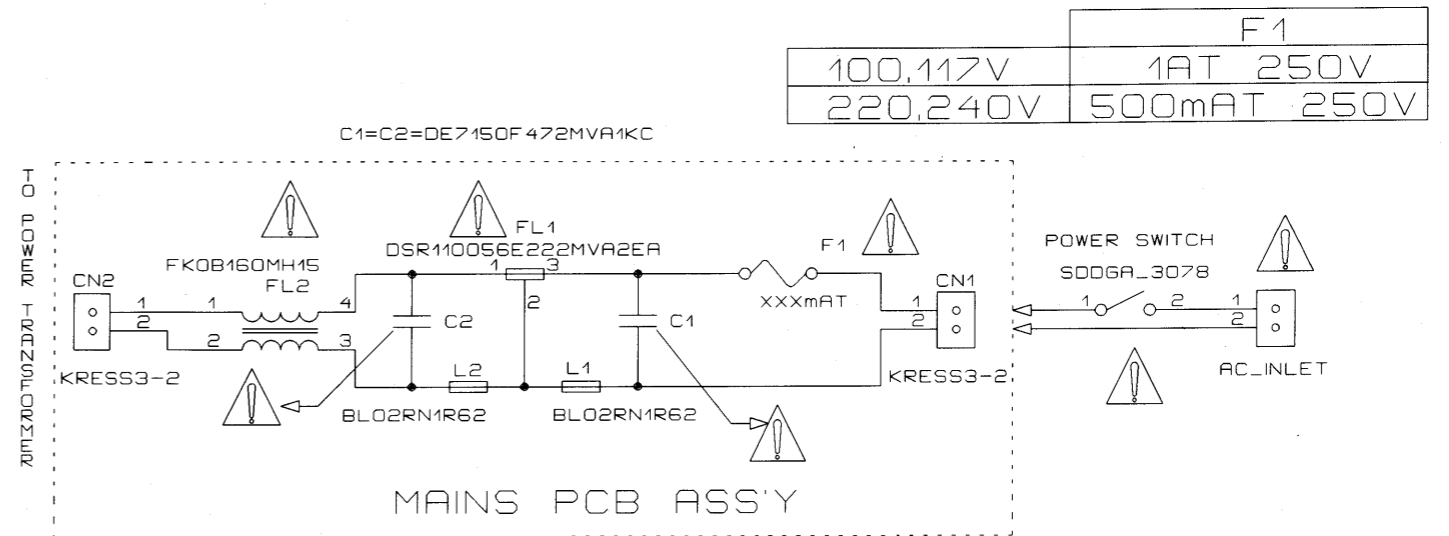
| | F1 |
|---|---|
| 100,117V | 1AT 250V |
| 220,240V | 500mAT 250V |

C1=C2=DE7150F472MVA1KC

TO POWER TRANSFORMER

FK0B160MH15
FL2

FL1
DSR110056E222MVA2EA

F1

POWER SWITCH
SDDGA_3078

CN2
1
2
1
2
4
3
C2
1
3
2
L2
L1
C1
XXXmAT
CN1
1
2
1
2
1
2

KRESS3-2

BL02RN1R62

BL02RN1R62

KRESS3-2

AC_INLET

MAINS PCB ASS'Y